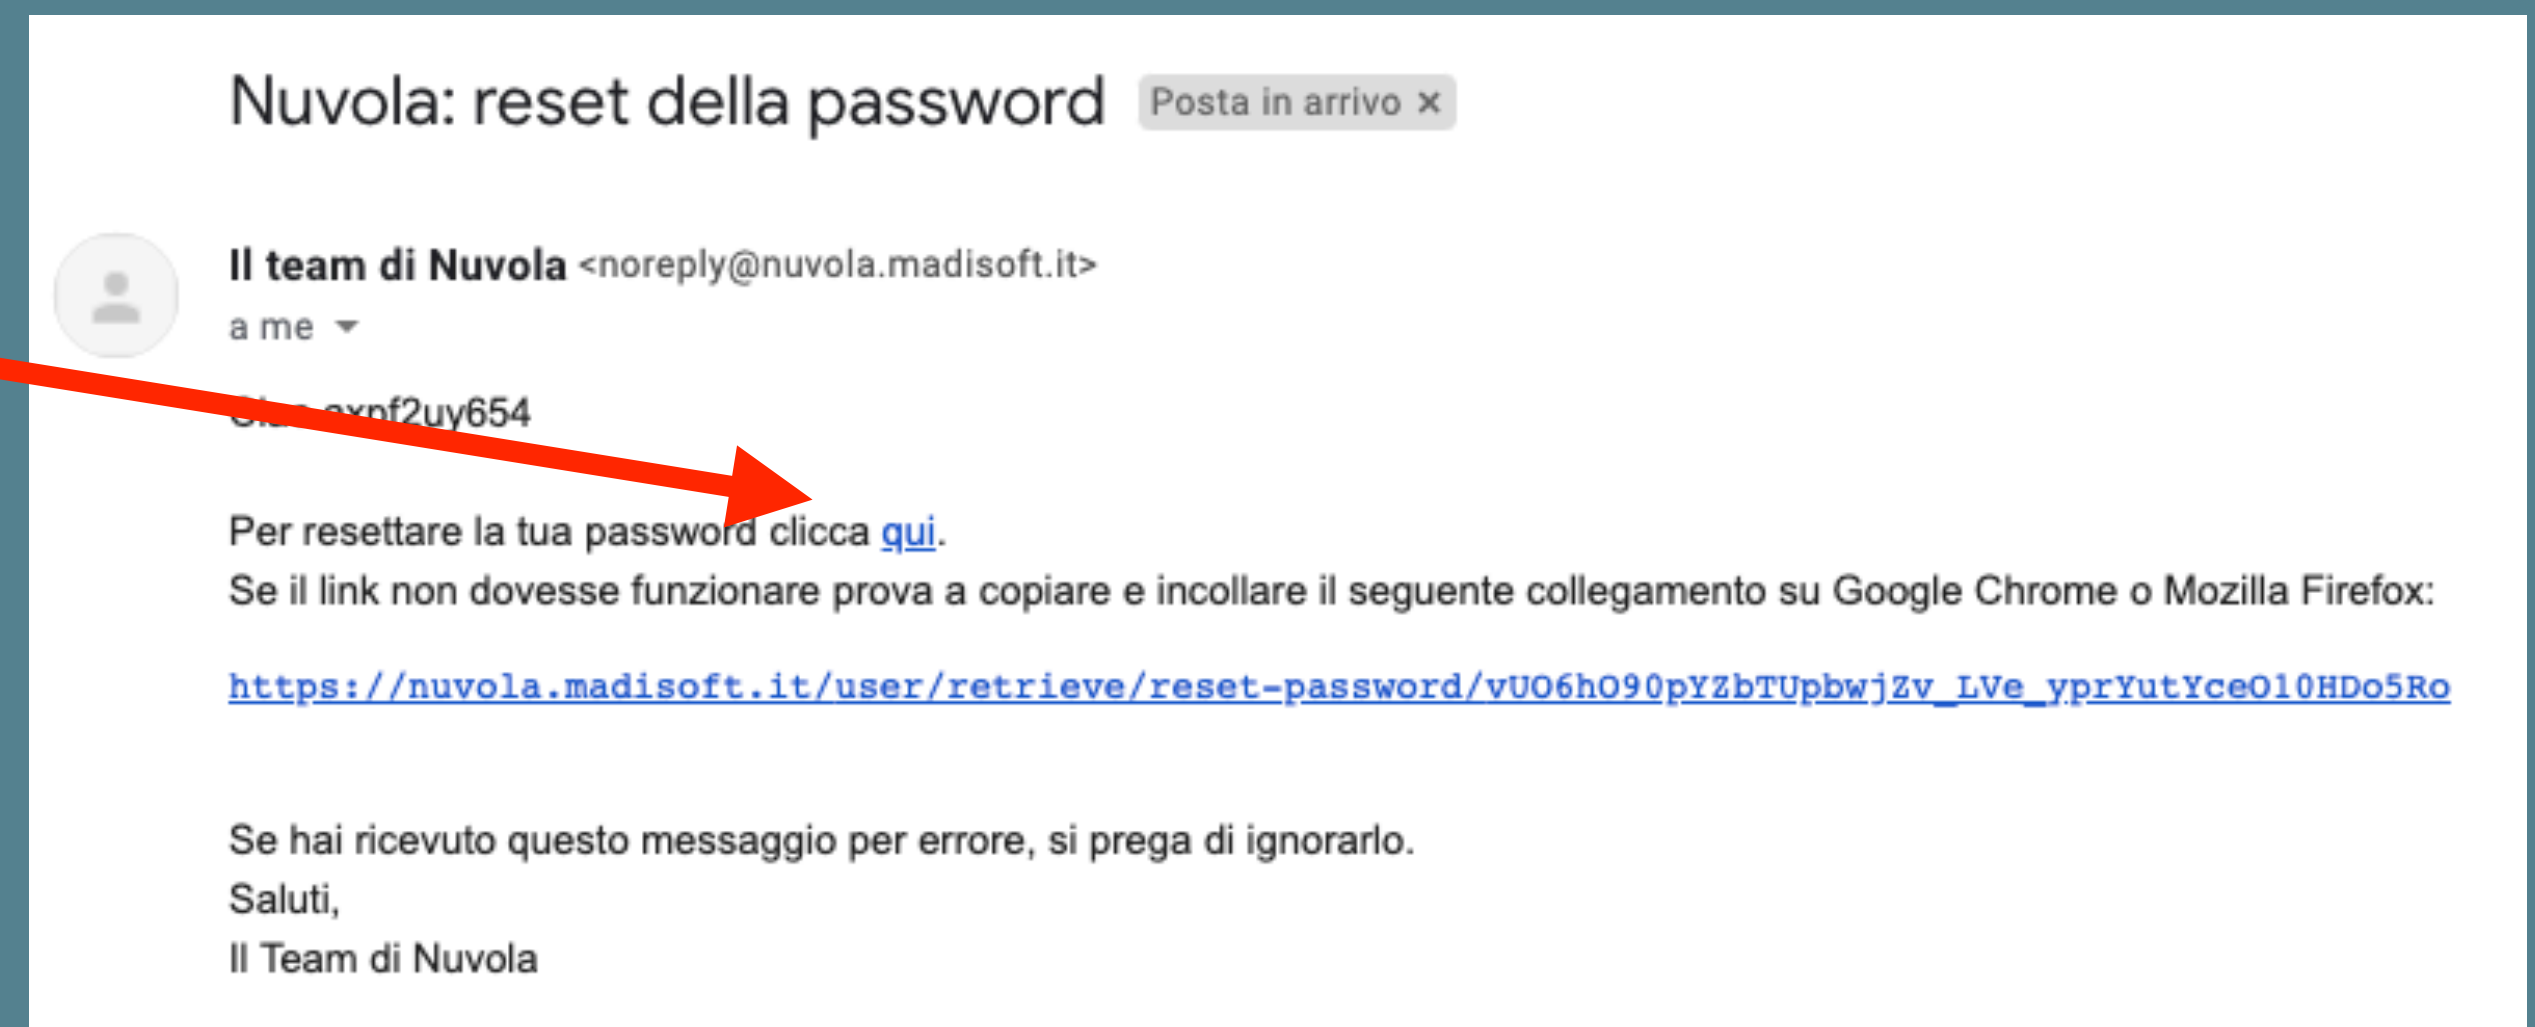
Nuvola: reset della password Posta in arrivo ×

Il team di Nuvola <noreply@nuvola.madisoft.it>
a me

Ciao gxpf2uy654

Per resettare la tua password clicca qui.
Se il link non dovesse funzionare prova a copiare e incollare il seguente collegamento su Google Chrome o Mozilla Firefox:

https://nuvola.madisoft.it/user/retrieve/reset-password/vUO6hO90pYZbTUpbwjZv_LVe_yprYutYceO10HDo5Ro

Se hai ricevuto questo messaggio per errore, si prega di ignorarlo.
Saluti,
Il Team di Nuvola